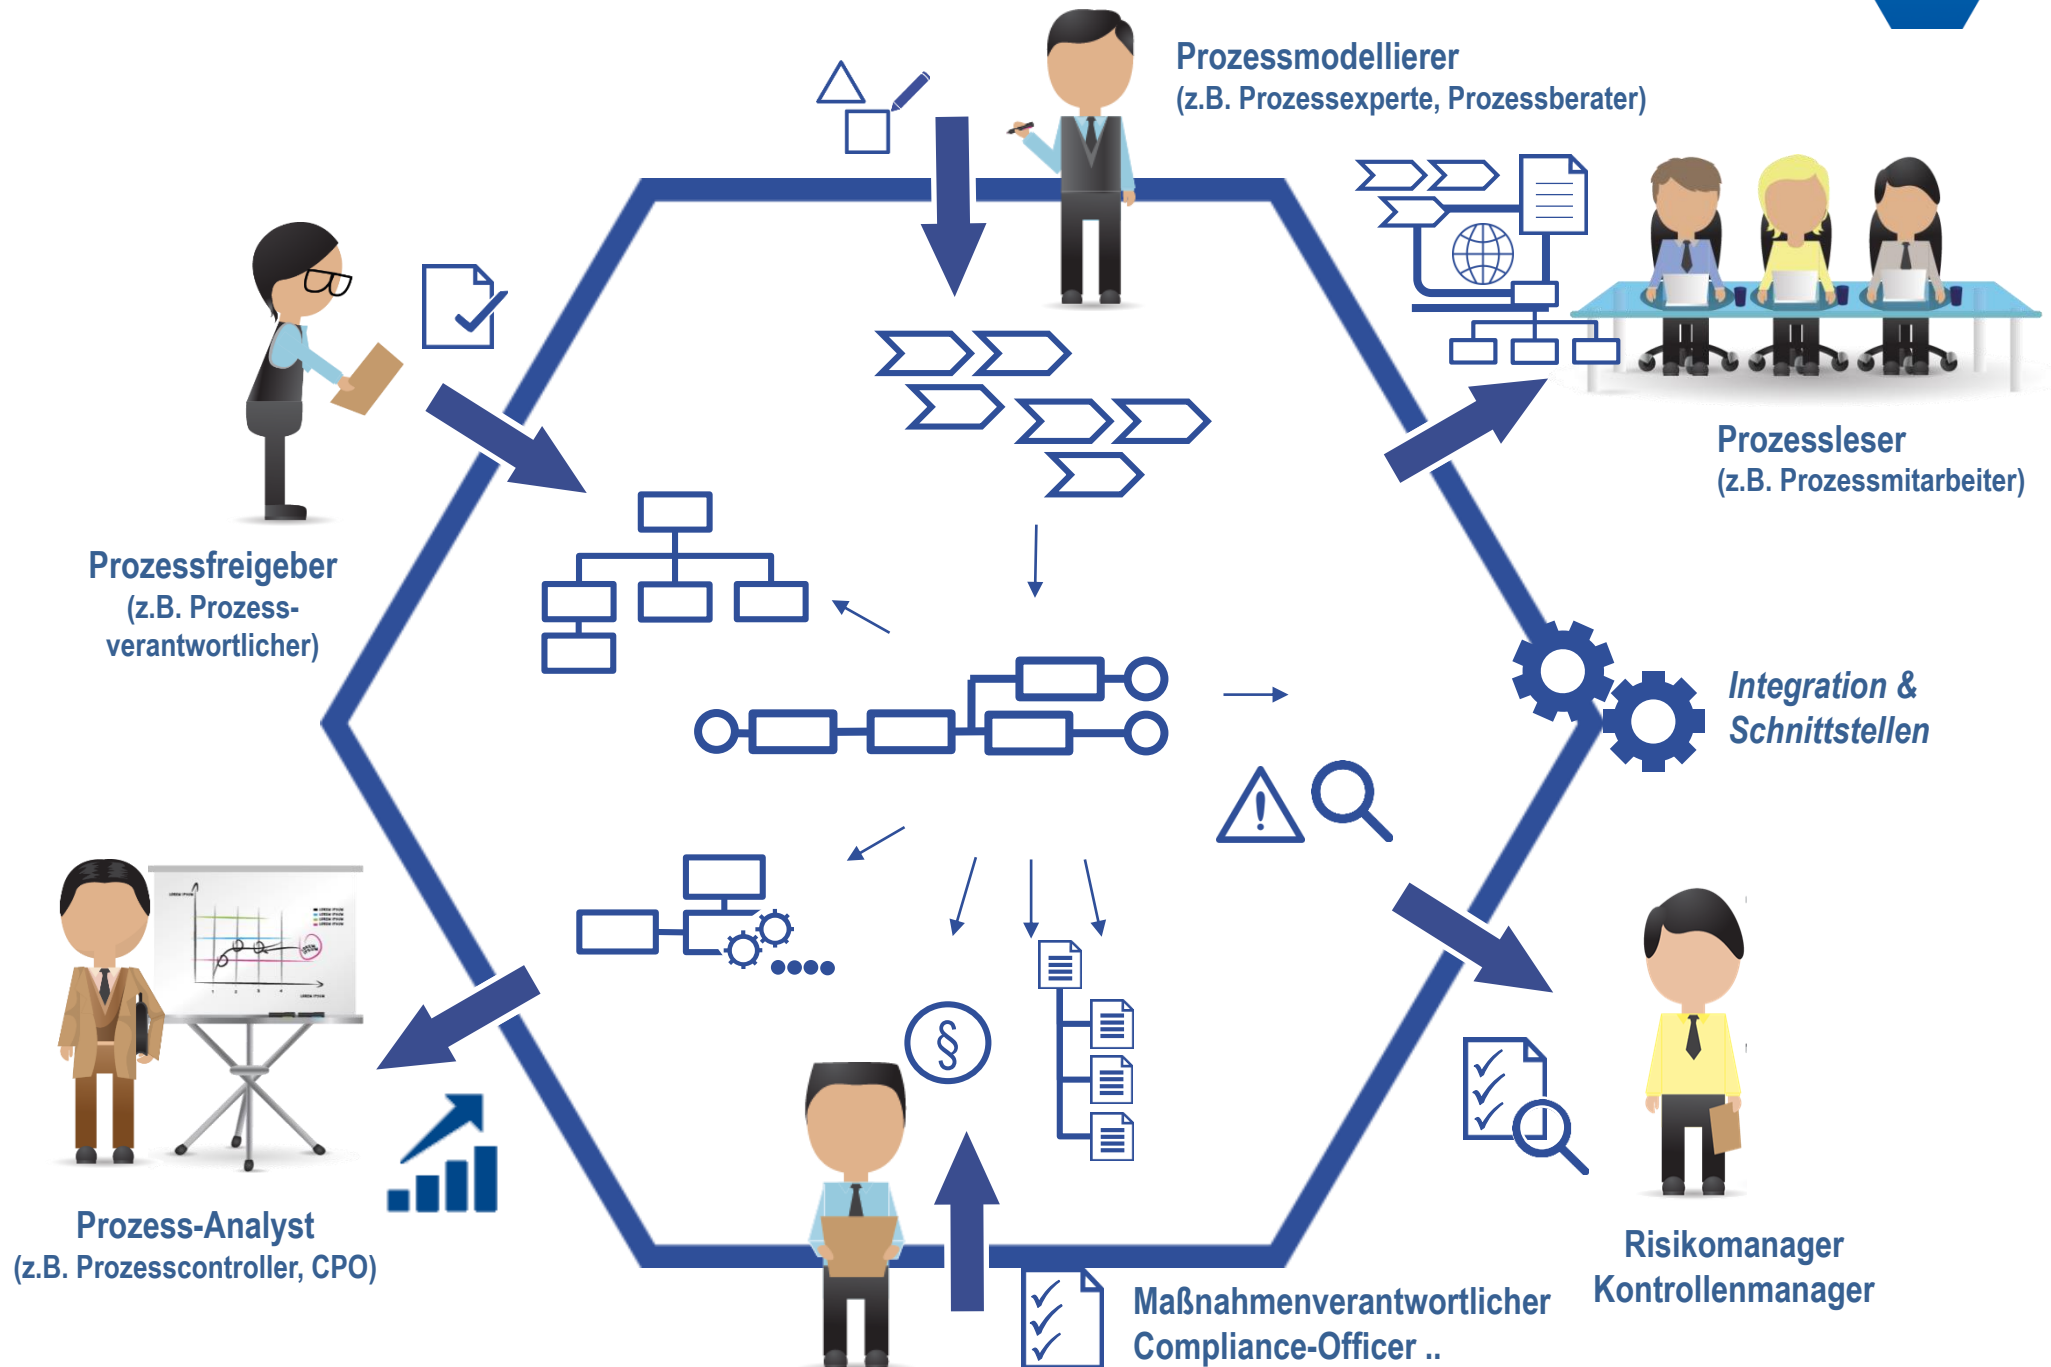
Prozessmodellierer
(z.B. Prozessexperte, Prozessberater)

Prozessfreigeber
(z.B. Prozessverantwortlicher)

Prozessleser
(z.B. Prozessmitarbeiter)

Integration & Schnittstellen

§

Prozess-Analyst
(z.B. Prozesscontroller, CPO)

Risikomanager
Kontrollenmanager

Maßnahmenverantwortlicher
Compliance-Officer ..